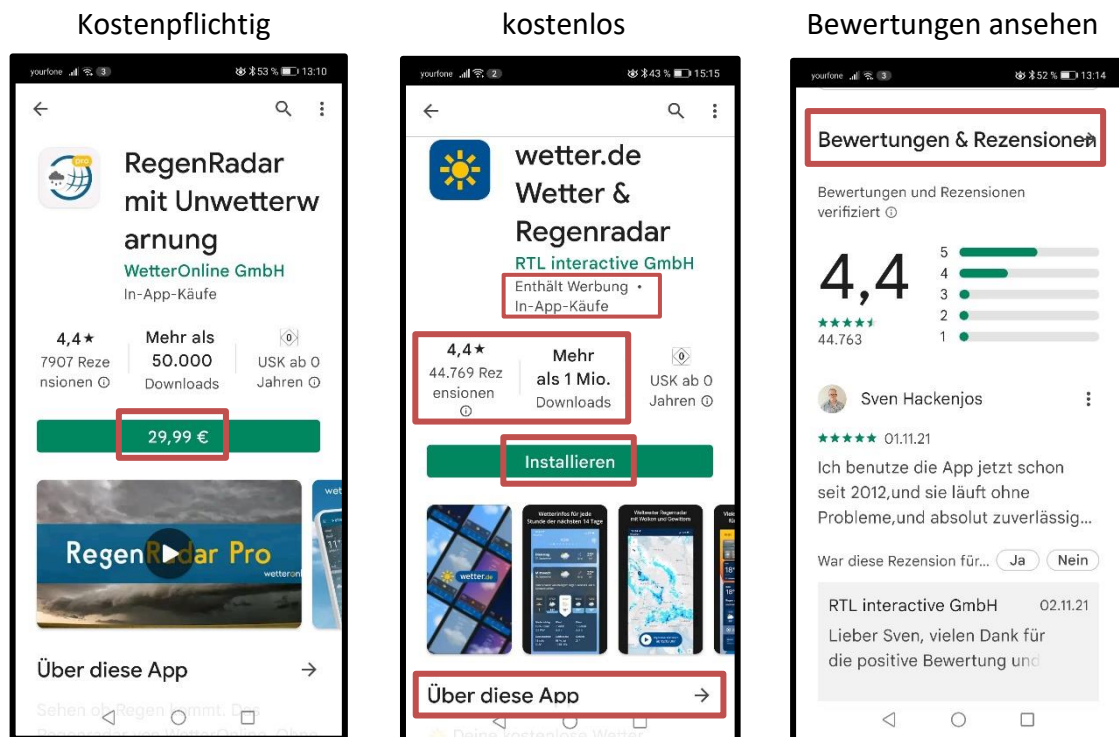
Kostenpflichtig

yourfone 3 53 % 13:10

RegenRadar mit Unwetterwarnung

WetterOnline GmbH

In-App-Käufe

4,4★
7907 Rezensionen ⓘ

Mehr als 50.000 Downloads

0
USK ab 0 Jahren ⓘ

29,99 €

RegenRadar Pro

wetteronline

Über diese App →

Sehen ob Regen kommt. Das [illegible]

kostenlos

yourfone 2 43 % 15:15

wetter.de Wetter & Regenradar

RTL interactive GmbH

Enthält Werbung • In-App-Käufe

4,4★
44.769 Rezensionen ⓘ

Mehr als 1 Mio. Downloads

0
USK ab 0 Jahren ⓘ

Installieren

wetter.de

Wetterinfos für jede Stunde der nächsten 14 Tage

Weltweiter Regenradar mit Wolken und Gewittern

Über diese App →

Deine kostenlose Wetter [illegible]

Bewertungen ansehen

yourfone 3 52 % 13:14

Bewertungen & Rezensionen →

Bewertungen und Rezensionen verifiziert ⓘ

4,4
★★★★★
44.763

5
4
3
2
1

Sven Hackenjos

★★★★★ 01.11.21

Ich benutze die App jetzt schon seit 2012,und sie läuft ohne Probleme,und absolut zuverlässig...

War diese Rezension für... Ja Nein

RTL interactive GmbH 02.11.21

Lieber Sven, vielen Dank für die positive Bewertung und